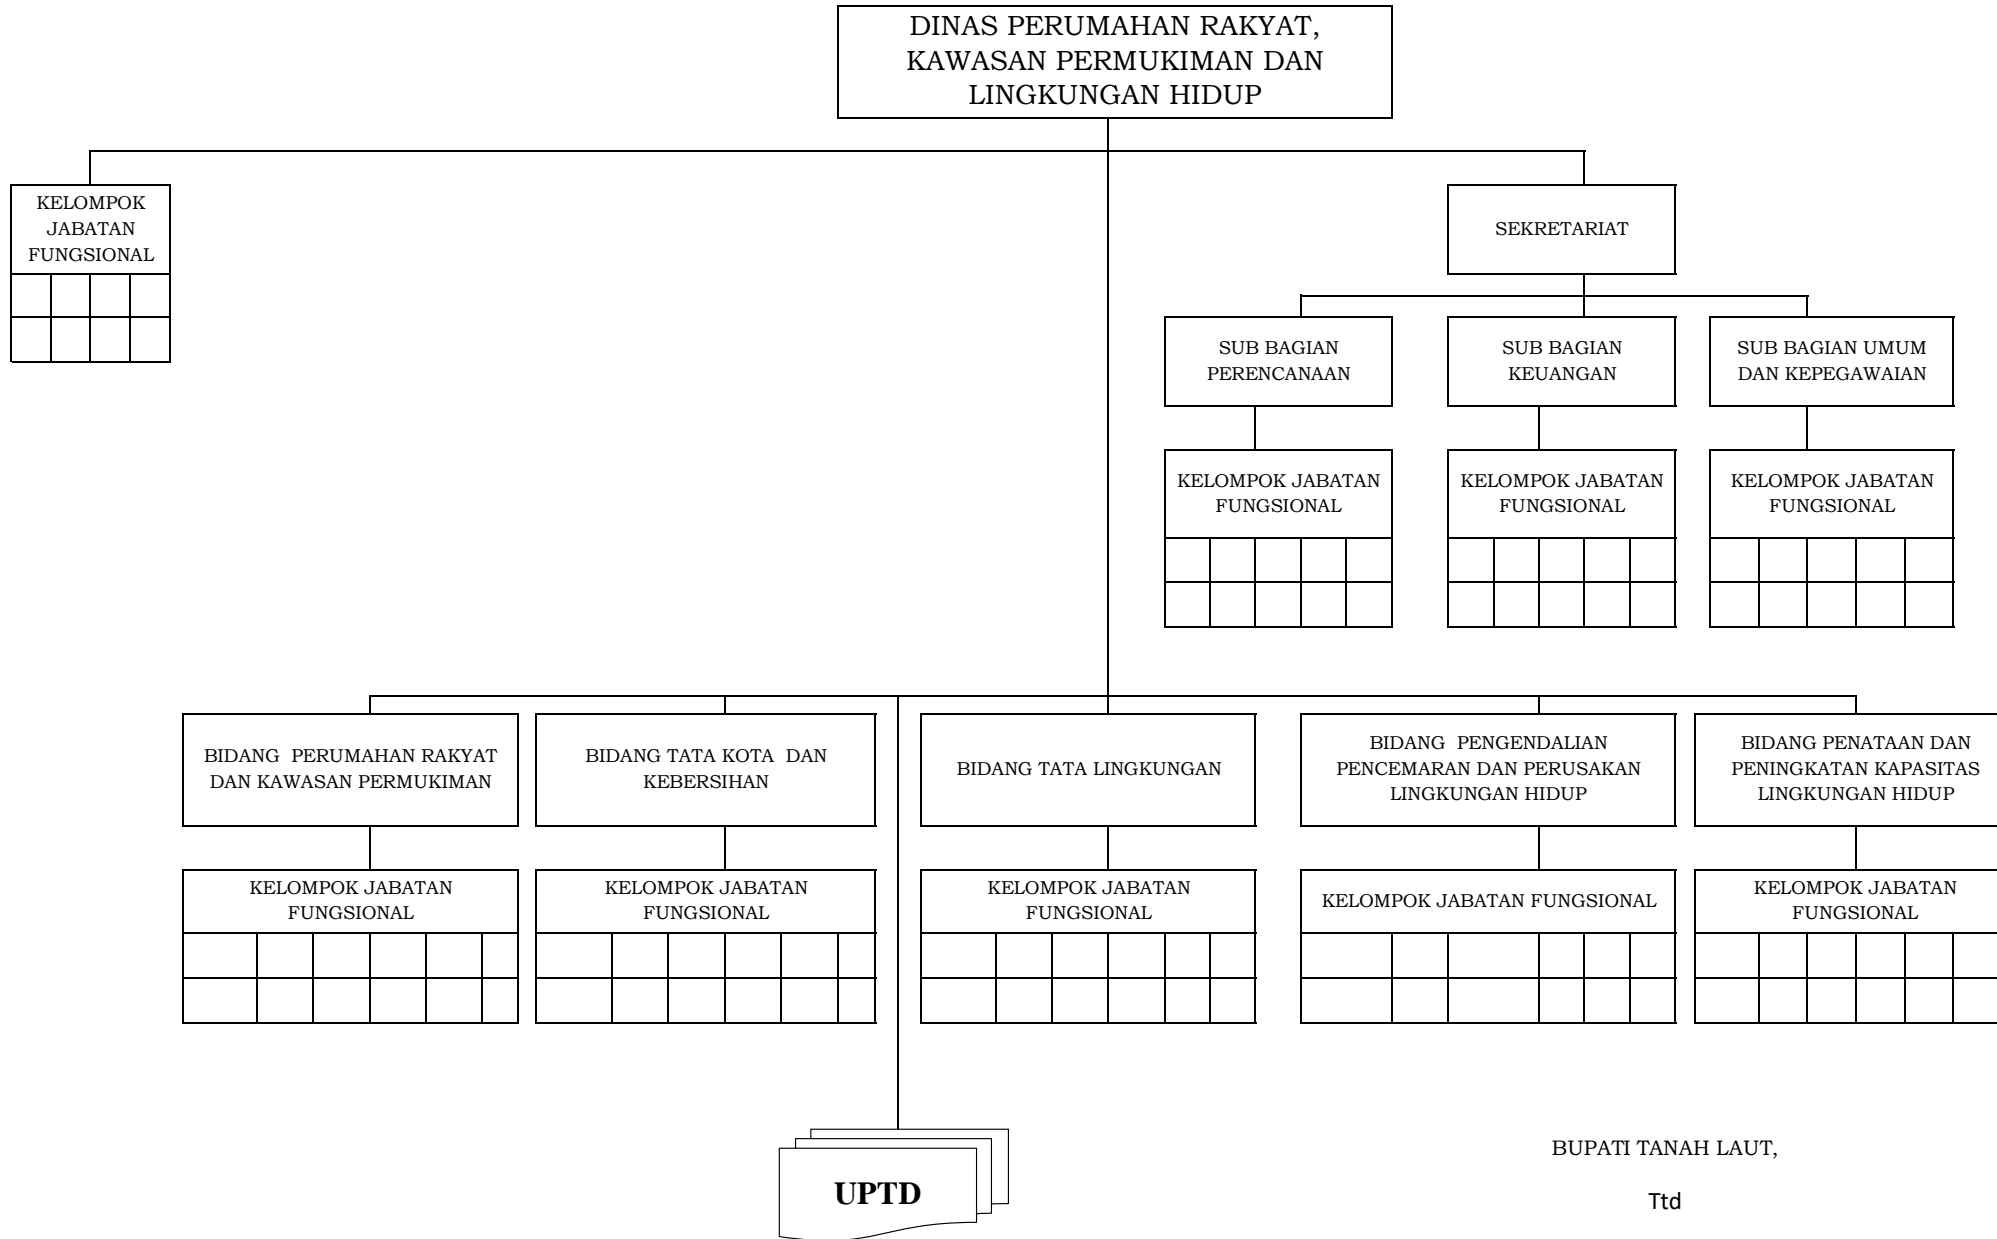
DINAS PERUMAHAN RAKYAT, KAWASAN PERMUKIMAN DAN LINGKUNGAN HIDUP

KELOMPOK JABATAN FUNGSIONAL

SEKRETARIAT

SUB BAGIAN PERENCANAAN

SUB BAGIAN KEUANGAN

SUB BAGIAN UMUM DAN KEPEGAWAIAN

KELOMPOK JABATAN FUNGSIONAL

KELOMPOK JABATAN FUNGSIONAL

KELOMPOK JABATAN FUNGSIONAL

BIDANG PERUMAHAN RAKYAT DAN KAWASAN PERMUKIMAN

BIDANG TATA KOTA DAN KEBERSIHAN

BIDANG TATA LINGKUNGAN

BIDANG PENGENDALIAN PENCEMARAN DAN PERUSAKAN LINGKUNGAN HIDUP

BIDANG PENATAAN DAN PENINGKATAN KAPASITAS LINGKUNGAN HIDUP

KELOMPOK JABATAN FUNGSIONAL

KELOMPOK JABATAN FUNGSIONAL

KELOMPOK JABATAN FUNGSIONAL

KELOMPOK JABATAN FUNGSIONAL

KELOMPOK JABATAN FUNGSIONAL

UPTD

BUPATI TANAH LAUT,

Ttd